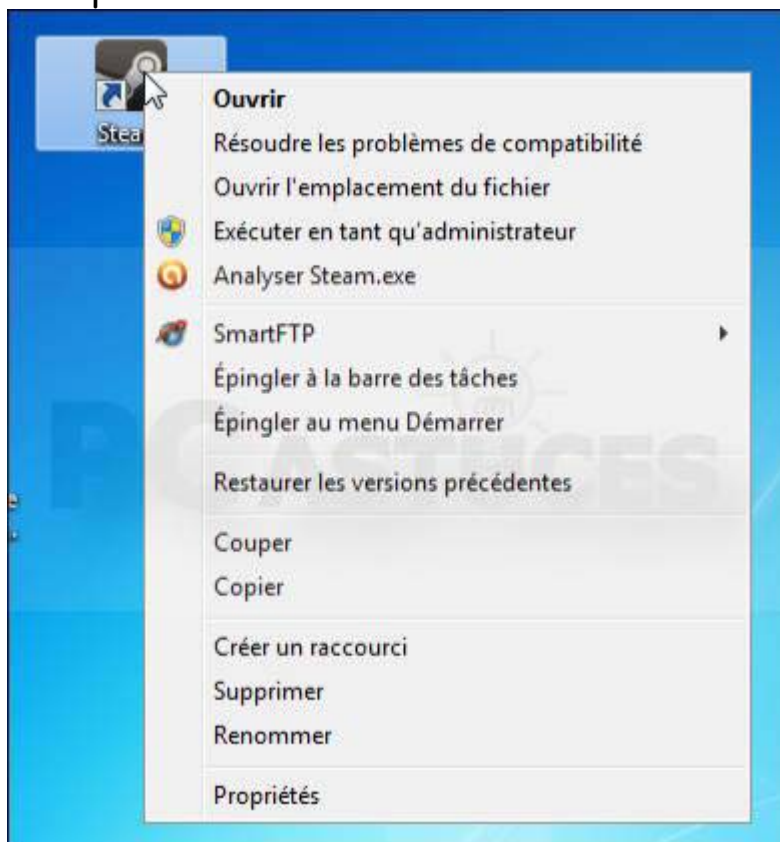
Stea

Ouvrir
Résoudre les problèmes de compatibilité
Ouvrir l'emplacement du fichier
Exécuter en tant qu'administrateur
Analyser Steam.exe

SmartFTP
Épingler à la barre des tâches
Épingler au menu Démarrer

Restaurer les versions précédentes

Couper
Copier

Créer un raccourci
Supprimer
Renommer

Propriétés

PC ASTUCES